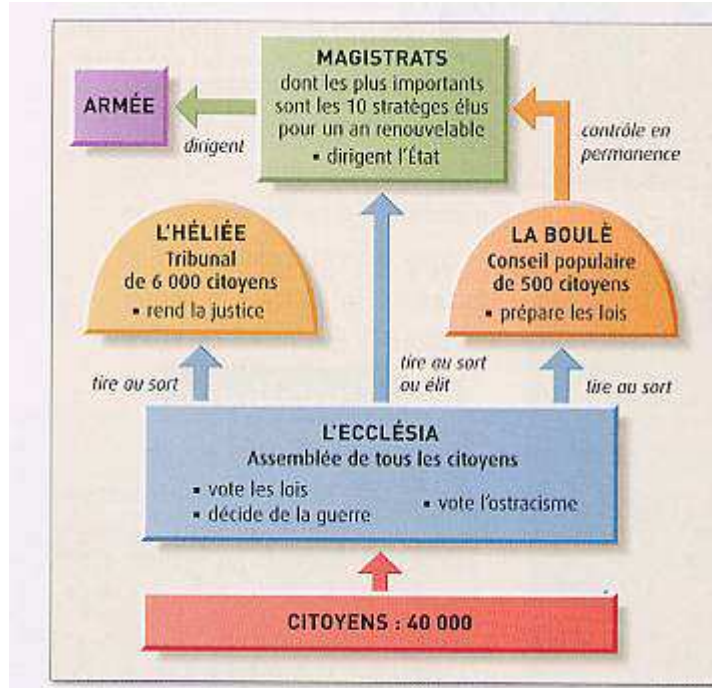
MAGISTRATS
dont les plus importants sont les 10 stratèges élus pour un an renouvelable
• dirigent l'État

ARMÉE

dirigent

contrôle en permanence

L'HÉLIÉE
Tribunal de 6 000 citoyens
• rend la justice

LA BOULÈ
Conseil populaire de 500 citoyens
• prépare les lois

tire au sort

tire au sort ou élit

tire au sort

L'ECCLÉSIA
Assemblée de tous les citoyens
• vote les lois
• décide de la guerre
• vote l'ostracisme

CITOYENS : 40 000